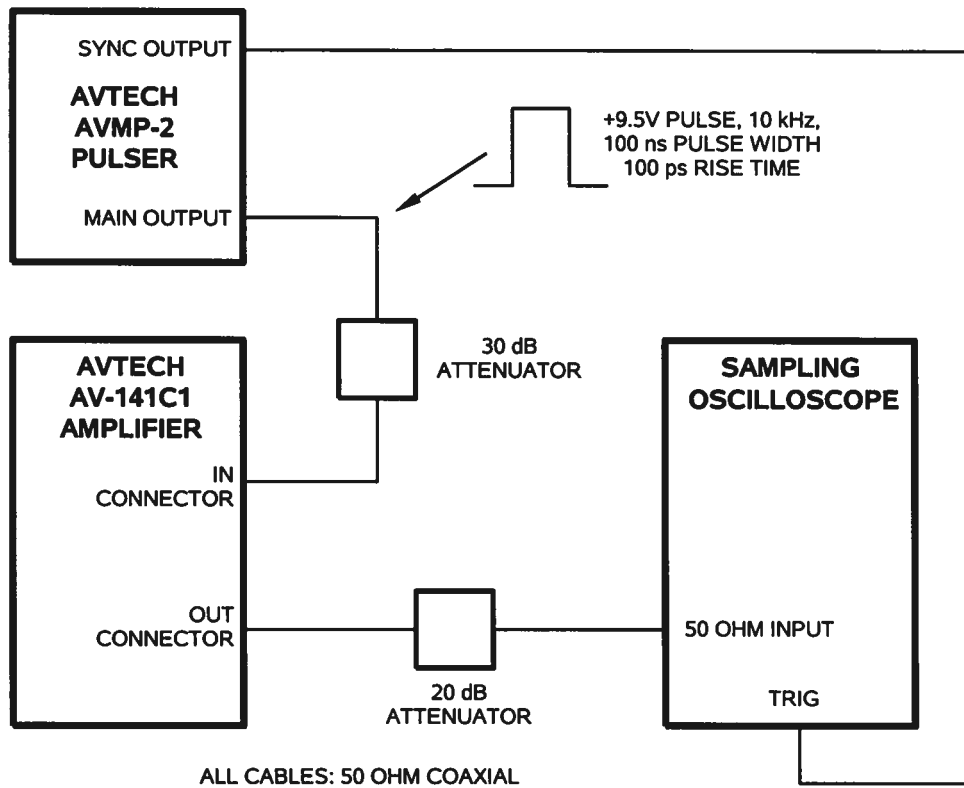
SYNC OUTPUT

AVTECH
AVMP-2
PULSER

MAIN OUTPUT

+9.5V PULSE, 10 kHz,
100 ns PULSE WIDTH
100 ps RISE TIME

30 dB
ATTENUATOR

AVTECH
AV-141C1
AMPLIFIER

IN
CONNECTOR

OUT
CONNECTOR

SAMPLING
OSCILLOSCOPE

50 OHM INPUT

TRIG

20 dB
ATTENUATOR

ALL CABLES: 50 OHM COAXIAL